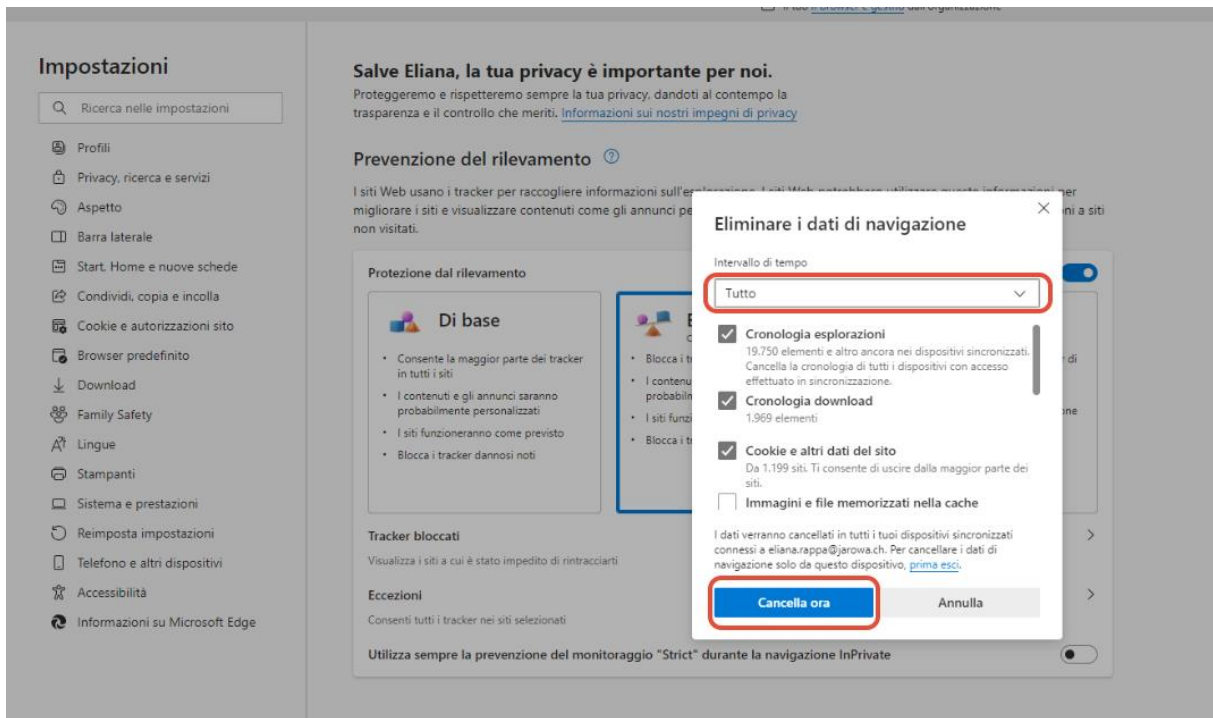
Impostazioni

Ricerca nelle impostazioni

Profili
Privacy, ricerca e servizi
Aspetto
Barra laterale
Start, Home e nuove schede
Condividi, copia e incolla
Cookie e autorizzazioni sito
Browser predefinito
Download
Family Safety
Lingue
Stampanti
Sistema e prestazioni
Reimposta impostazioni
Telefono e altri dispositivi
Accessibilità
Informazioni su Microsoft Edge

Salve Eliana, la tua privacy è importante per noi.

Proteggeremo e rispetteremo sempre la tua privacy, dandoti al contempo la trasparenza e il controllo che meriti. Informazioni sui nostri impegni di privacy

Prevenzione del rilevamento

I siti Web usano i tracker per raccogliere informazioni sull'e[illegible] migliorare i siti e visualizzare contenuti come gli annunci pe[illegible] ni a siti non visitati.

Protezione dal rilevamento

Di base

• Consente la maggior parte dei tracker in tutti i siti
• I contenuti e gli annunci saranno probabilmente personalizzati
• I siti funzioneranno come previsto
• Blocca i tracker dannosi noti

• Blocca i t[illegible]
• I contenu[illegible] probabilm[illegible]
• I siti funzi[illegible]
• Blocca i t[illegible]

Tracker bloccati
Visualizza i siti a cui è stato impedito di rintracciarti

Eccezioni
Consenti tutti i tracker nei siti selezionati

Utilizza sempre la prevenzione del monitoraggio "Strict" durante la navigazione InPrivate

Eliminare i dati di navigazione

Intervallo di tempo
Tutto

Cronologia esplorazioni
19.750 elementi e altro ancora nei dispositivi sincronizzati. Cancella la cronologia di tutti i dispositivi con accesso effettuato in sincronizzazione.

Cronologia download
1.969 elementi

Cookie e altri dati del sito
Da 1.199 siti. Ti consente di uscire dalla maggior parte dei siti.

Immagini e file memorizzati nella cache

I dati verranno cancellati in tutti i tuoi dispositivi sincronizzati connessi a eliana.rappa@jarowa.ch. Per cancellare i dati di navigazione solo da questo dispositivo, prima esci.

Cancella ora
Annulla